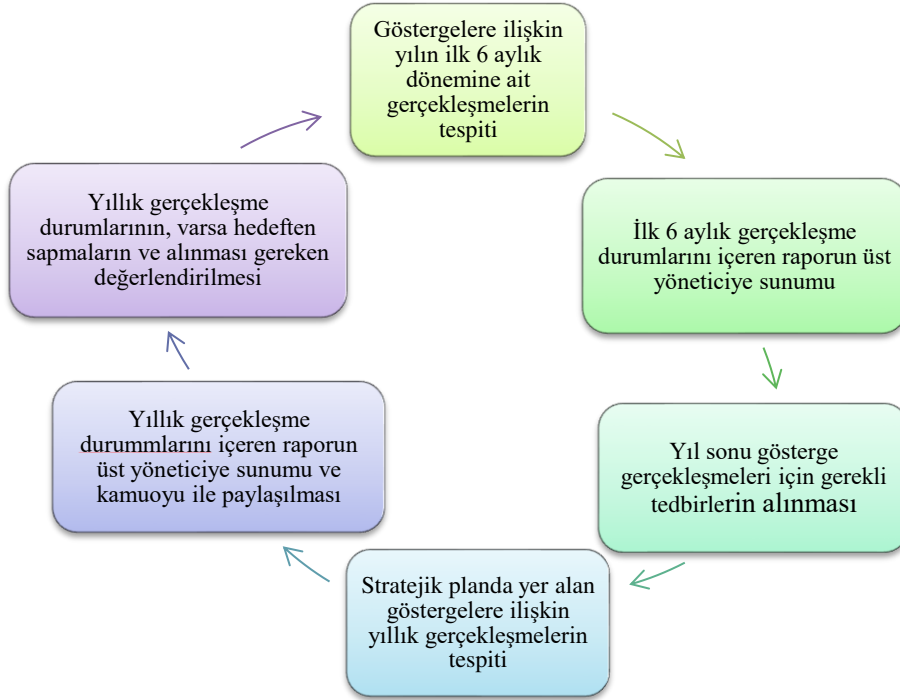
Göstergelere ilişkin yılın ilk 6 aylık dönemine ait gerçekleşmelerin tespiti

İlk 6 aylık gerçekleşme durumlarını içeren raporun üst yöneticiye sunumu

Yıl sonu gösterge gerçekleşmeleri için gerekli tedbirlerin alınması

Stratejik planda yer alan göstergelere ilişkin yıllık gerçekleşmelerin tespiti

Yıllık gerçekleşme durummlarını içeren raporun üst yöneticiye sunumu ve kamuoyu ile paylaşılması

Yıllık gerçekleşme durumlarının, varsa hedeften sapmaların ve alınması gereken değerlendirilmesi